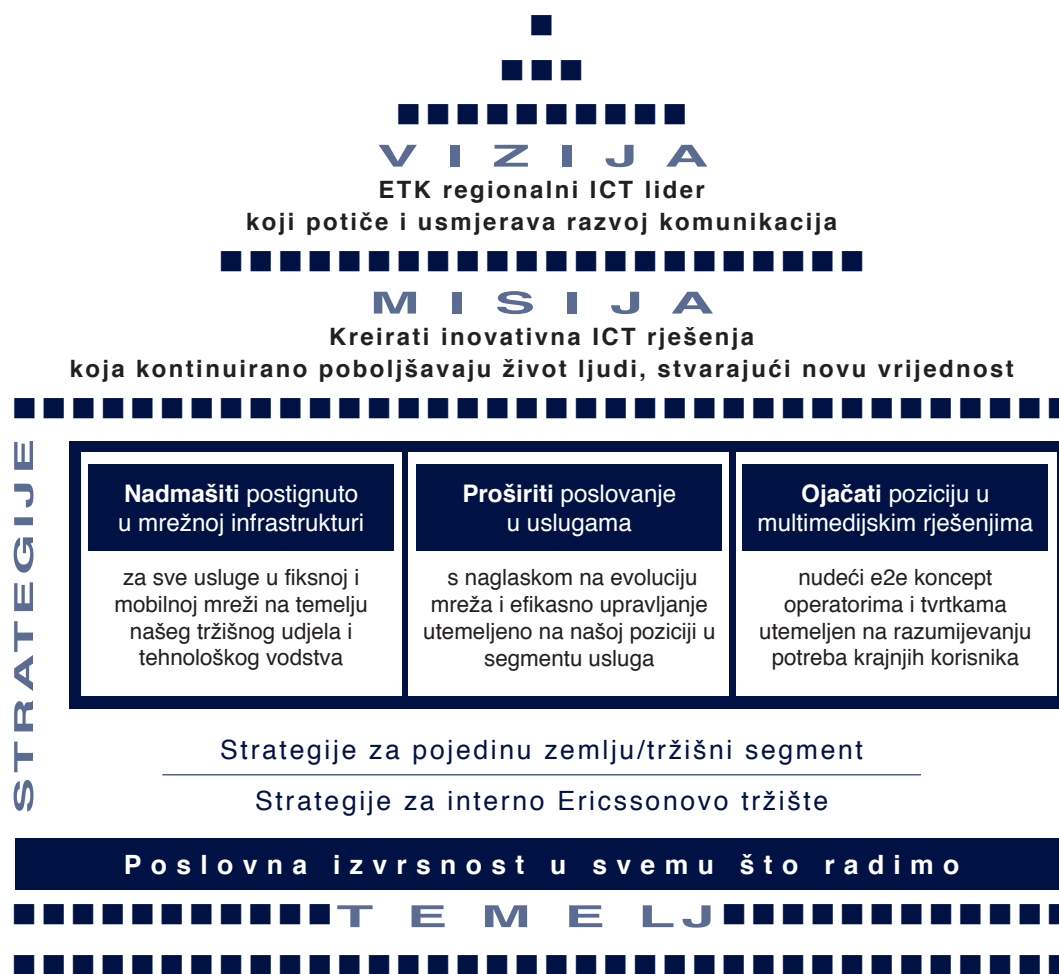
VIZIJA

ETK regionalni ICT lider
koji potiče i usmjerava razvoj komunikacija

MISIJA

Kreirati inovativna ICT rješenja
koja kontinuirano poboljšavaju život ljudi, stvarajući novu vrijednost

STRATEGIJE

| **Nadmašiti** postignuto u mrežnoj infrastrukturi | **Proširiti** poslovanje u uslugama | **Ojačati** poziciju u multimedijskim rješenjima |
|---|---|---|
| za sve usluge u fiksnoj i mobilnoj mreži na temelju našeg tržišnog udjela i tehnološkog vodstva | s naglaskom na evoluciju mreža i efikasno upravljanje utemeljeno na našoj poziciji u segmentu usluga | nudeći e2e koncept operatorima i tvrtkama utemeljen na razumijevanju potreba krajnjih korisnika |

Strategije za pojedinu zemlju/tržišni segment

Strategije za interno Ericssonovo tržište

Poslovna izvrsnost u svemu što radimo

TEMELJ